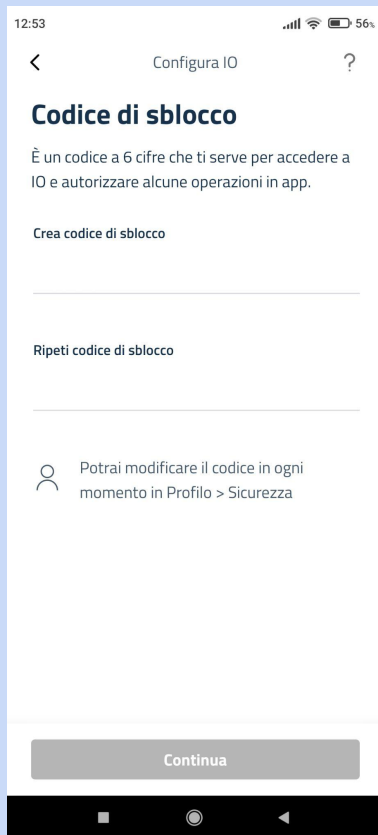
12:53

56%

<

Configura IO

?

Codice di sblocco

È un codice a 6 cifre che ti serve per accedere a IO e autorizzare alcune operazioni in app.

Crea codice di sblocco

Ripeti codice di sblocco

Potrai modificare il codice in ogni momento in Profilo > Sicurezza

Continua